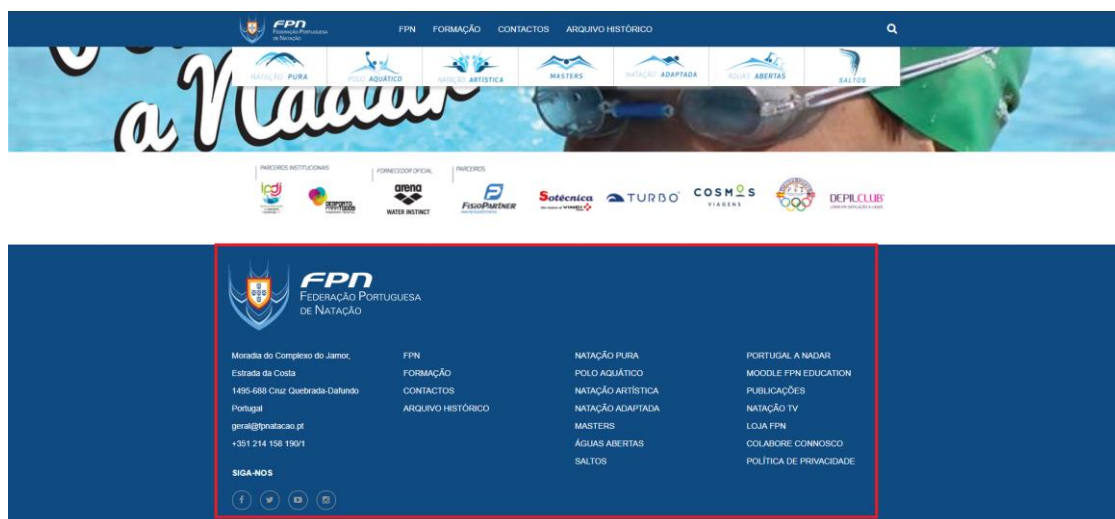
FPN Federação Portuguesa de Natação

FPN FORMAÇÃO CONTACTOS ARQUIVO HISTÓRICO

NATAÇÃO PURA POLO AQUÁTICO NATAÇÃO ARTÍSTICA MASTERS NATAÇÃO ADAPTADA ÁGUAS ABERTAS SALTOS

a Nadar

PARCEIROS INSTITUCIONAIS
FORNECEDOR OFICIAL
PARCEIROS

arena WATER INSTINCT
FisioPartner
Sotécnica
TURBO
COSMOS VIAGENS
DEPILCLUB

FPN
Federação Portuguesa de Natação

Moradia do Complexo do Jamor,
Estrada da Costa
1495-688 Cruz Quebrada-Dafundo
Portugal
geral@fpnatacao.pt
+351 214 158 190/1

SIGA-NOS

FPN
FORMAÇÃO
CONTACTOS
ARQUIVO HISTÓRICO

NATAÇÃO PURA
POLO AQUÁTICO
NATAÇÃO ARTÍSTICA
NATAÇÃO ADAPTADA
MASTERS
ÁGUAS ABERTAS
SALTOS

PORTUGAL A NADAR
MOODLE FPN EDUCATION
PUBLICAÇÕES
NATAÇÃO TV
LOJA FPN
COLABORE CONNOSCO
POLÍTICA DE PRIVACIDADE